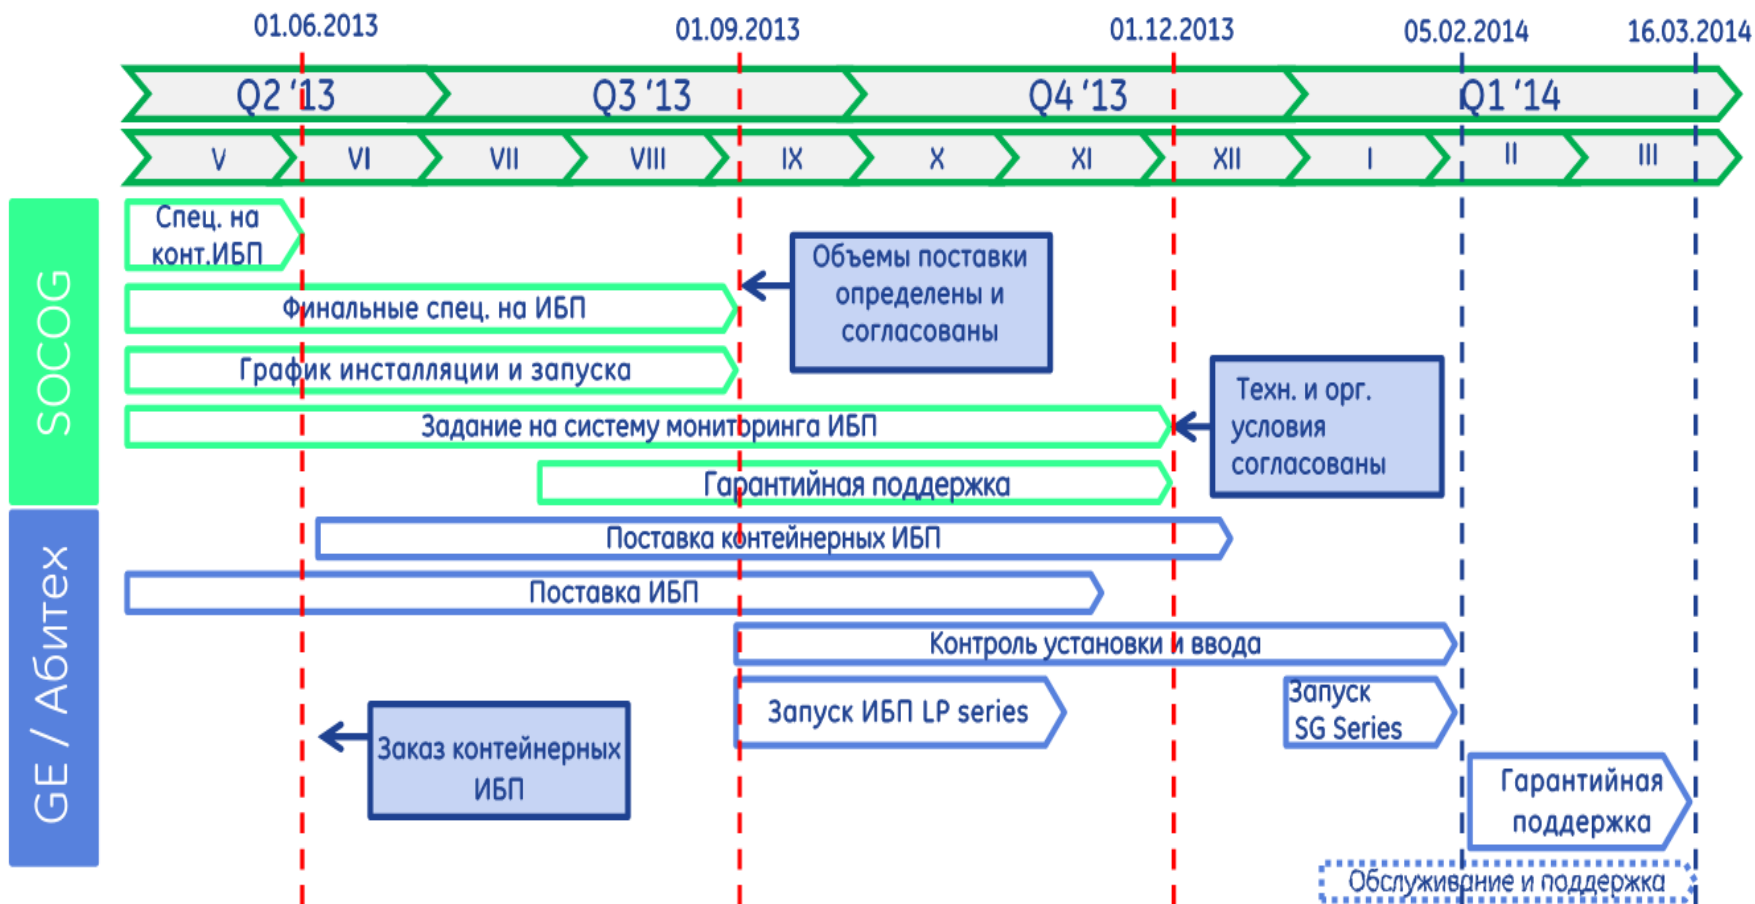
01.06.2013
01.09.2013
01.12.2013
05.02.2014
16.03.2014

Q2 '13
Q3 '13
Q4 '13
Q1 '14

V
VI
VII
VIII
IX
X
XI
XII
I
II
III

SOCOG

Спец. на конт.ИБП
Финальные спец. на ИБП
Объемы поставки определены и согласованы
График инсталляции и запуска
Задание на систему мониторинга ИБП
Техн. и орг. условия согласованы
Гарантийная поддержка

GE / Абитех

Поставка контейнерных ИБП
Поставка ИБП
Контроль установки и ввода
Запуск ИБП LP series
Запуск SG Series
Заказ контейнерных ИБП
Гарантийная поддержка
Обслуживание и поддержка